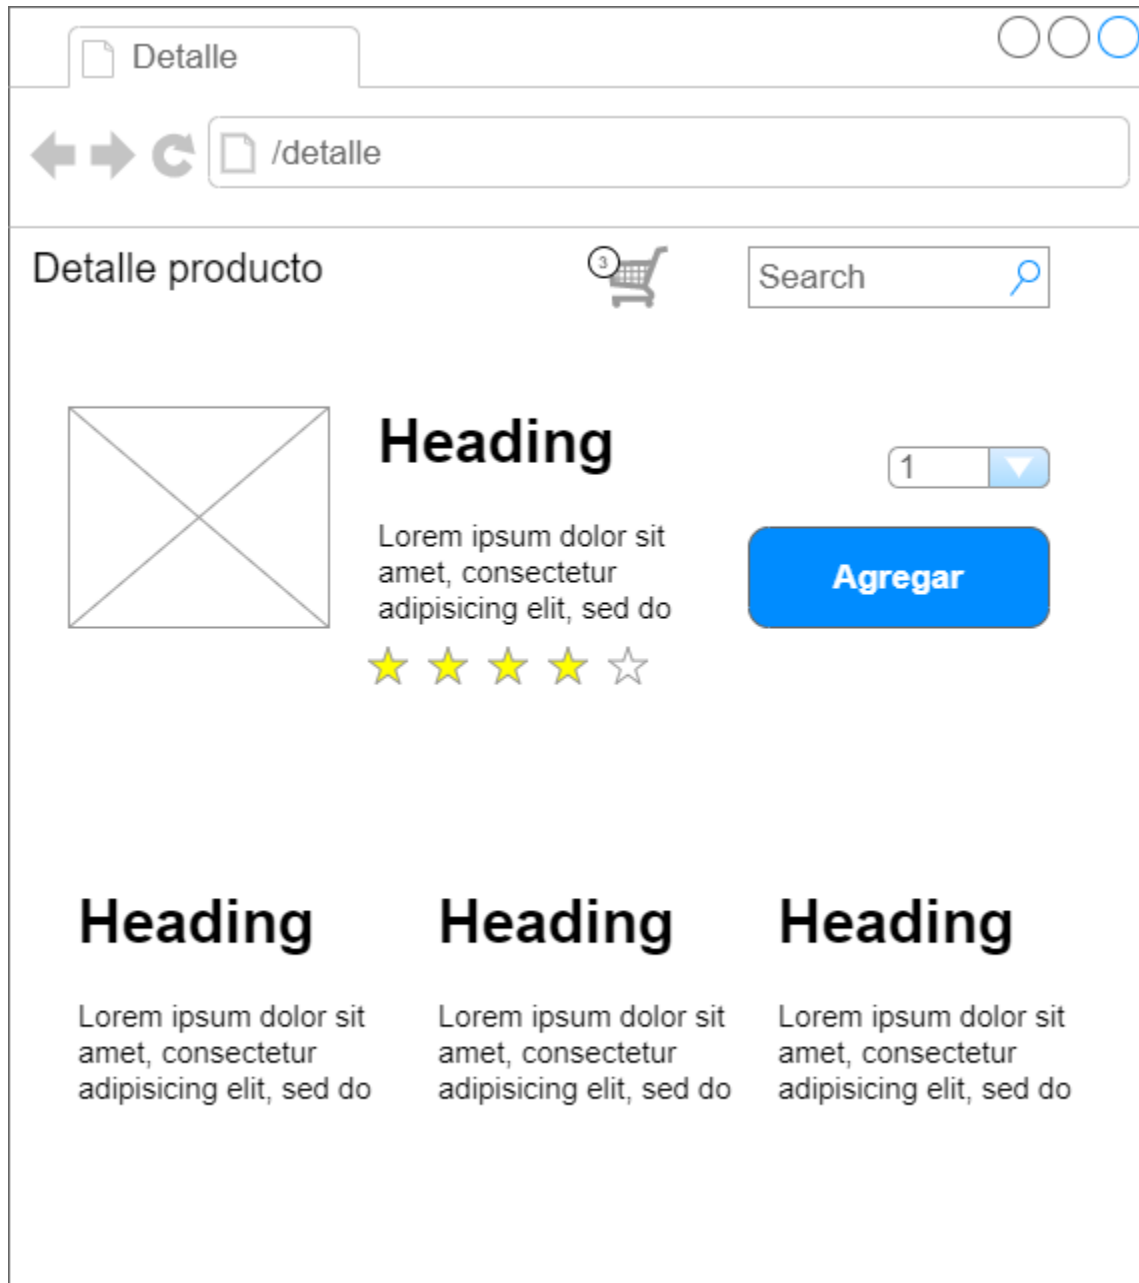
Detalle

/detalle

Detalle producto

3

Search

Heading

1

Lorem ipsum dolor sit amet, consectetur adipisicing elit, sed do

Agregar

Heading

Lorem ipsum dolor sit amet, consectetur adipisicing elit, sed do

Heading

Lorem ipsum dolor sit amet, consectetur adipisicing elit, sed do

Heading

Lorem ipsum dolor sit amet, consectetur adipisicing elit, sed do